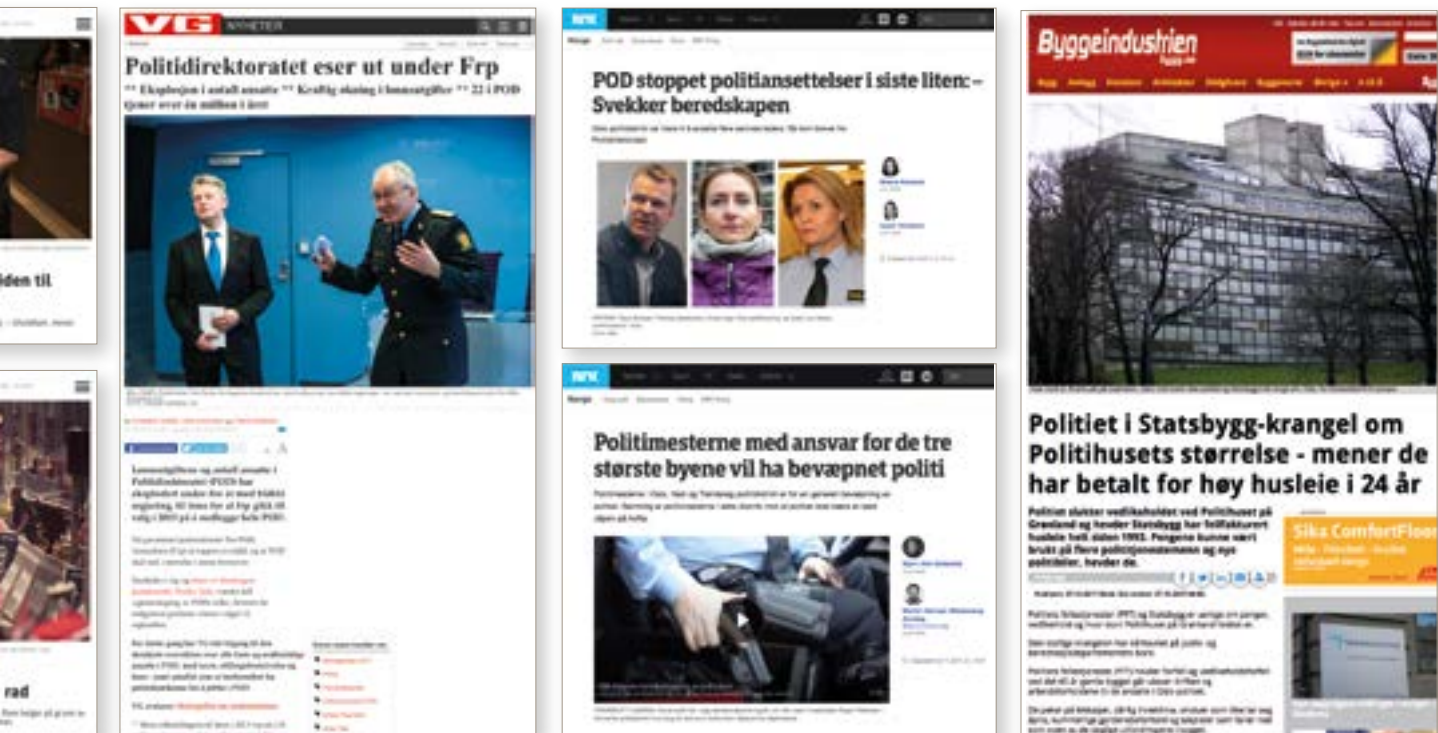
iden til

rad

VG NYHETER

Politidirektoratet eser ut under Frp

** Eksplosjon i antall ansatte ** Kraftig økning i lønnsutgifter ** 22 i POD tjener over én million i året

Lønnsutgiftene og antall ansatte i Politidirektoratet (POD) har eksplodert under fire år med blåblå regjering, til tross for at Frp gikk til valg i 2013 på å nedlegge hele POD.

NRK

POD stoppet politiansettelser i siste liten: – Svekker beredskapen

NRK

Politimesterne med ansvar for de tre største byene vil ha bevæpnet politi

Byggeindustrien

Politiet i Statsbygg-krangel om Politihusets størrelse - mener de har betalt for høy husleie i 24 år

Politiet slutter vedlikeholdet ved Politihuset på Grønland og hevder Statsbygg har feilfakturert husleie helt siden 1993. Pengene kunne vært brukt på flere politipolemenn og nye politibiler, hevder de.

Sika ComfortFloor